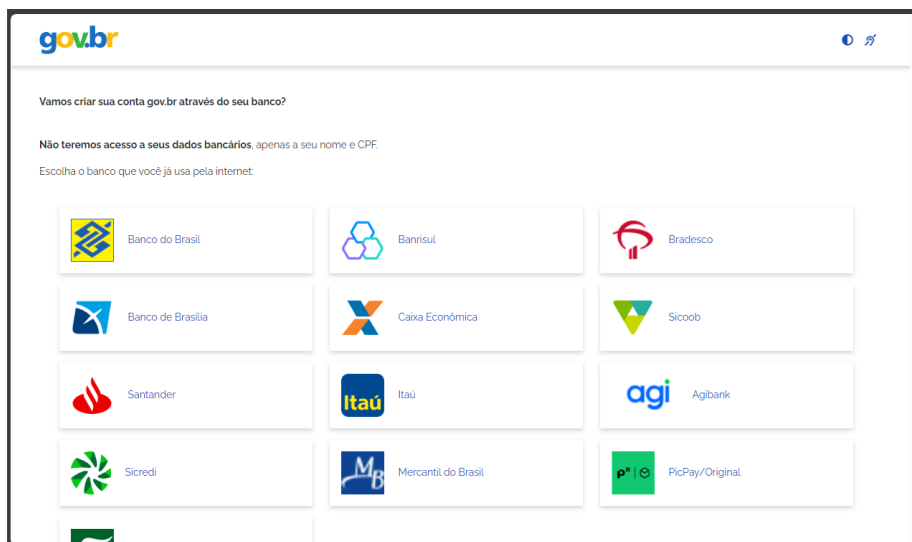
gov.br

Vamos criar sua conta gov.br através do seu banco?

**Não teremos acesso a seus dados bancários**, apenas a seu nome e CPF.

Escolha o banco que você já usa pela internet:

Banco do Brasil

Banrisul

Bradesco

Banco de Brasília

Caixa Econômica

Sicoob

Santander

Itaú

Itaú

agi

Agibank

Sicredi

MB

Mercantil do Brasil

PicPay/Original